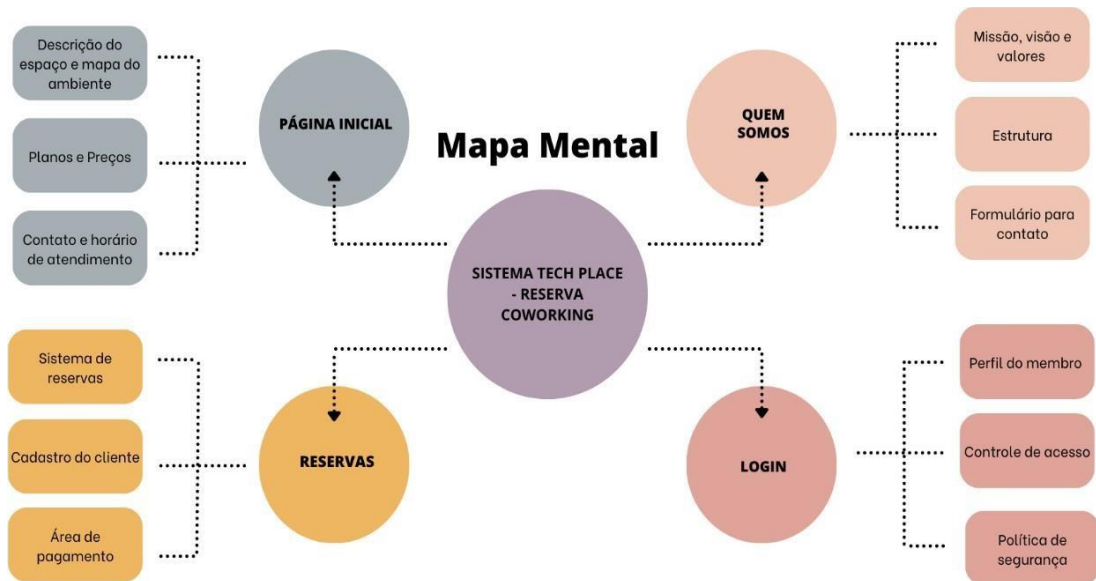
Mapa Mental

SISTEMA TECH PLACE - RESERVA COWORKING

PÁGINA INICIAL

Descrição do espaço e mapa do ambiente

Planos e Preços

Contato e horário de atendimento

QUEM SOMOS

Missão, visão e valores

Estrutura

Formulário para contato

RESERVAS

Sistema de reservas

Cadastro do cliente

Área de pagamento

LOGIN

Perfil do membro

Controle de acesso

Política de segurança